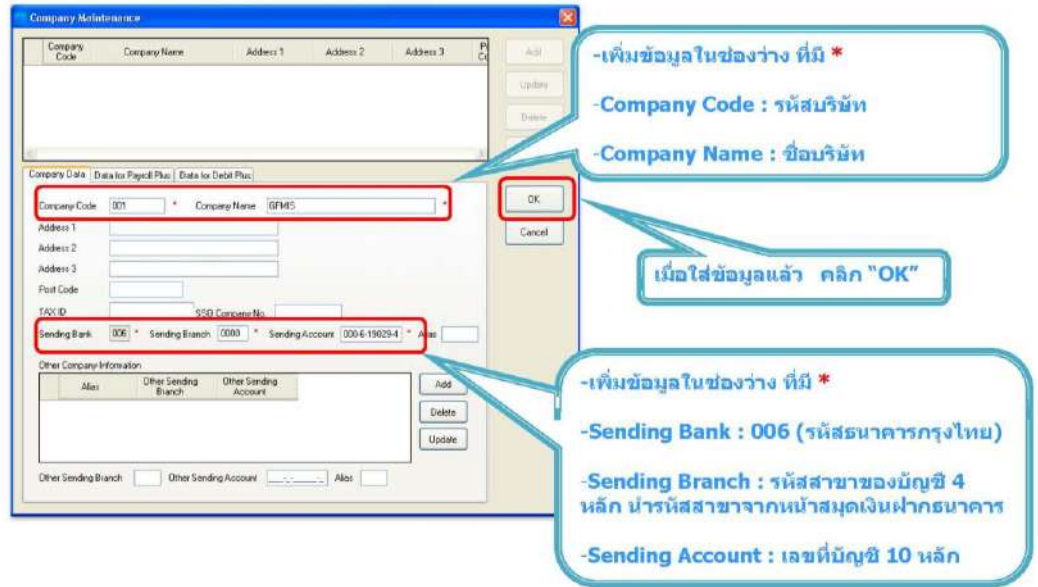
Company Maintenance

| Company Code | Company Name | Address 1 | Address 2 | Address 3 | P C |
|---|---|---|---|---|---|

Add
Update
Delete

Company Data | Data for Payroll Plus | Data for Debit Plus

Company Code 001 * Company Name GFMIS *
Address 1
Address 2
Address 3
Post Code
TAX ID
SSO Company No.
Sending Bank 006 * Sending Branch 0000 * Sending Account 000-6-19829-4 * Alias

OK
Cancel

Other Company Information

| Alias | Other Sending Branch | Other Sending Account |
|---|---|---|

Add
Delete
Update

Other Sending Branch Other Sending Account Alias

-เพิ่มข้อมูลในช่องว่าง ที่มี *

-Company Code : รหัสบริษัท

-Company Name : ชื่อบริษัท

เมื่อใส่ข้อมูลแล้ว คลิก "OK"

-เพิ่มข้อมูลในช่องว่าง ที่มี *

-Sending Bank : 006 (รหัสธนาคารกรุงไทย)

-Sending Branch : รหัสสาขาของบัญชี 4 หลัก นำรหัสสาขาจากหน้าสมุดเงินฝากธนาคาร

-Sending Account : เลขที่บัญชี 10 หลัก